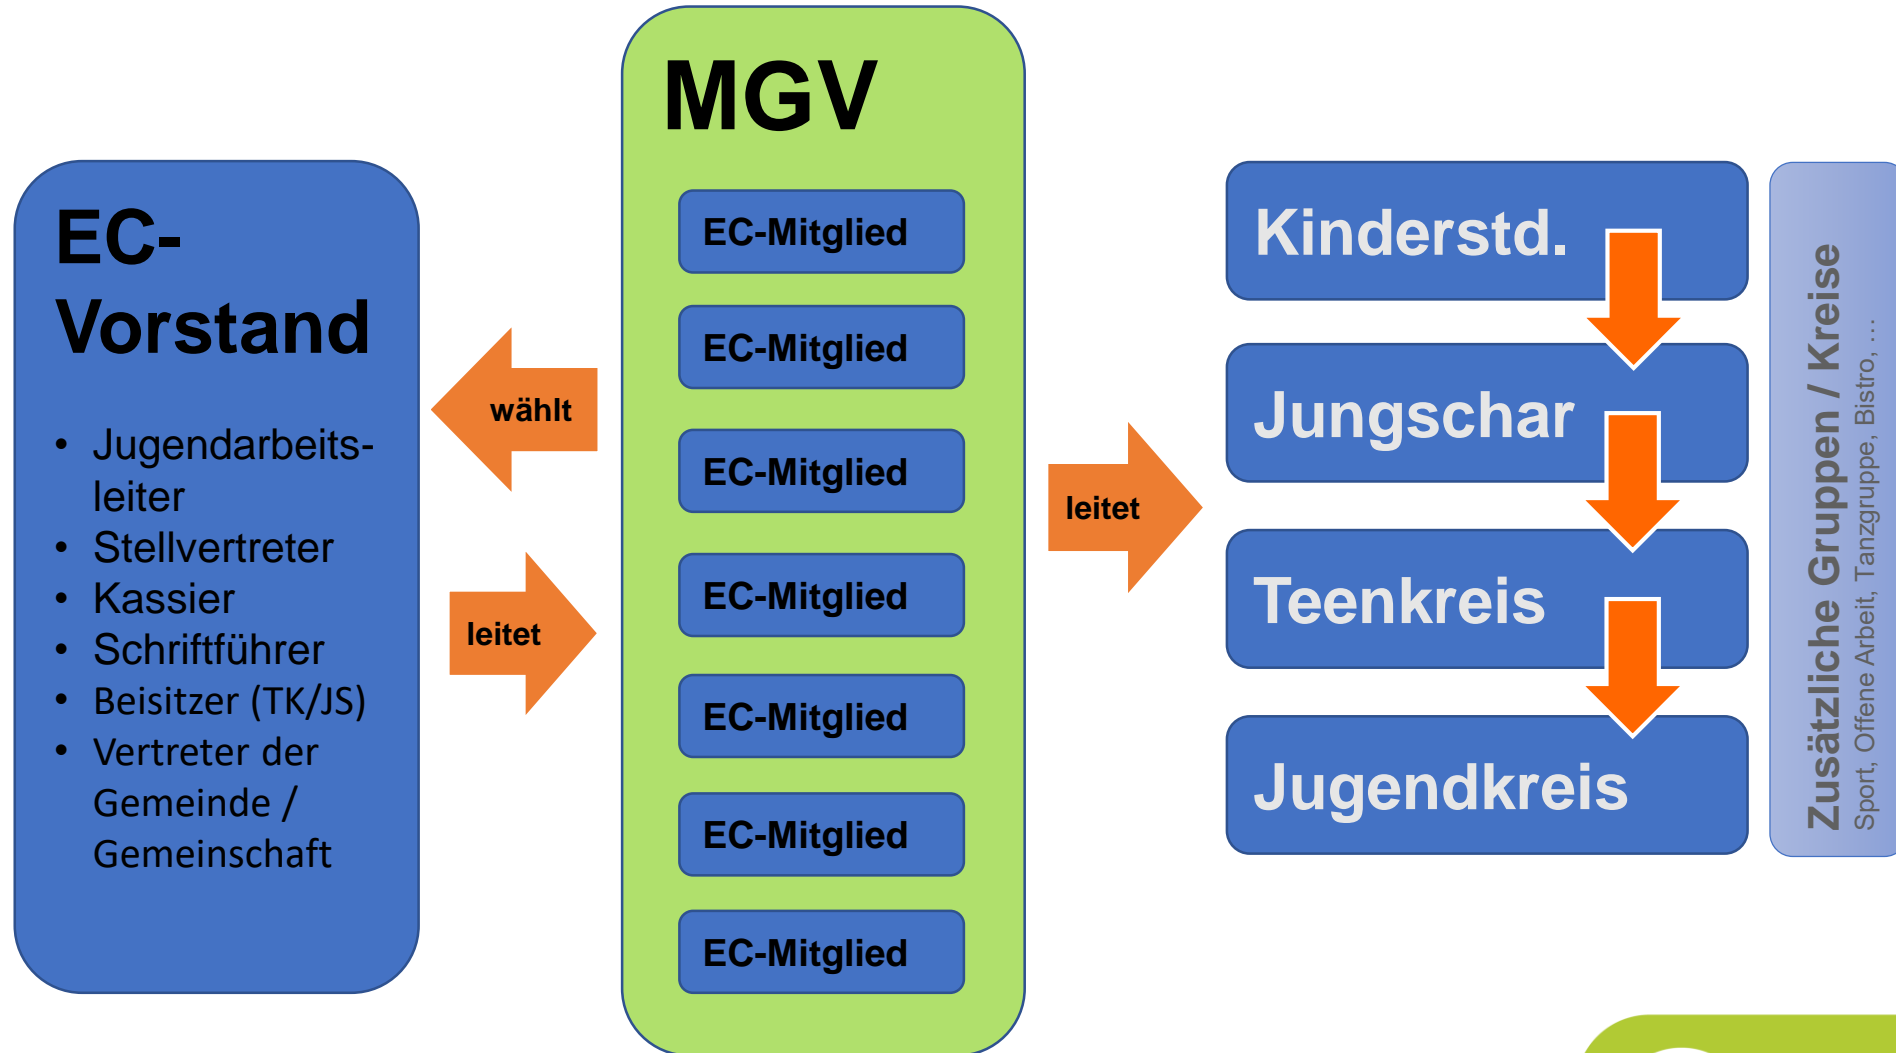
EC-Vorstand

- Jugendarbeitsleiter
- Stellvertreter
- Kassier
- Schriftführer
- Beisitzer (TK/JS)
- Vertreter der Gemeinde / Gemeinschaft

wählt

leitet

MGV

EC-Mitglied

EC-Mitglied

EC-Mitglied

EC-Mitglied

EC-Mitglied

EC-Mitglied

EC-Mitglied

leitet

Kinderstd.

Jungschar

Teenkreis

Jugendkreis

Zusätzliche Gruppen / Kreise
Sport, Offene Arbeit, Tanzgruppe, Bistro, ...